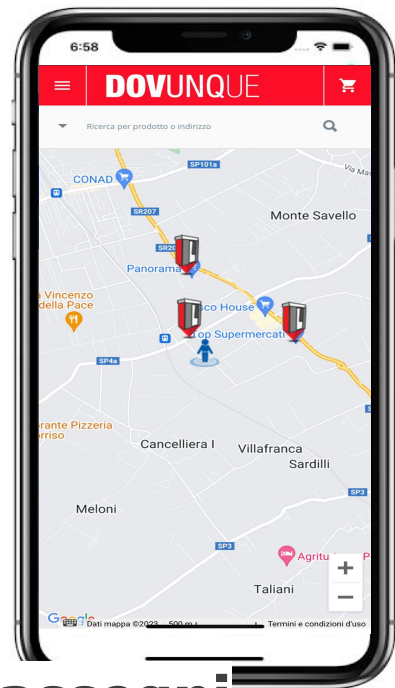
6:58

DOVUNQUE

Ricerca per prodotto o indirizzo

SP101a
CONAD
Via Ma
SR207
Monte Savello
SR20
Panorama
a Vincenzo
della Pace
co House
op Supermercati
SP4a
erante Pizzeria
orriso
Cancelliera I
Villafranca
Sardilli
SP3
Meloni
SP3
Agritu
Taliani
Google
Dati mappa ©2023
500 m
Termini e condizioni d'uso